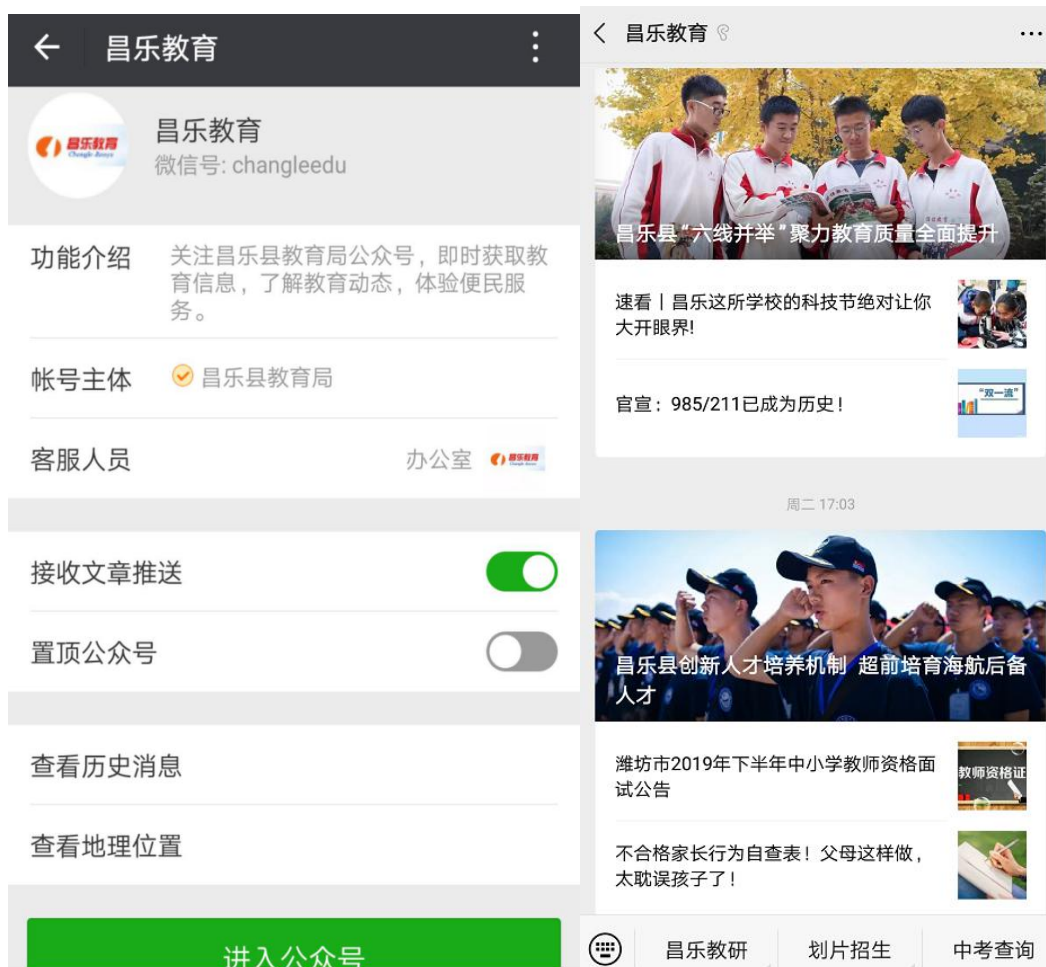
昌乐教育

昌乐教育
Changle Jiaoyu

昌乐教育
微信号: changleedu

功能介绍 关注昌乐县教育局公众号，即时获取教育信息，了解教育动态，体验便民服务。

帐号主体 昌乐县教育局

客服人员 办公室 昌乐教育

接收文章推送

置顶公众号

查看历史消息

查看地理位置

进入公众号

昌乐教育

昌乐县"六线并举"聚力教育质量全面提升

速看丨昌乐这所学校的科技节绝对让你大开眼界!

官宣：985/211已成为历史!

"双一流"

周二 17:03

昌乐县创新人才培养机制 超前培育海航后备人才

潍坊市2019年下半年中小学教师资格面试公告

教师资格证

不合格家长行为自查表！父母这样做，太耽误孩子了!

昌乐教研 划片招生 中考查询